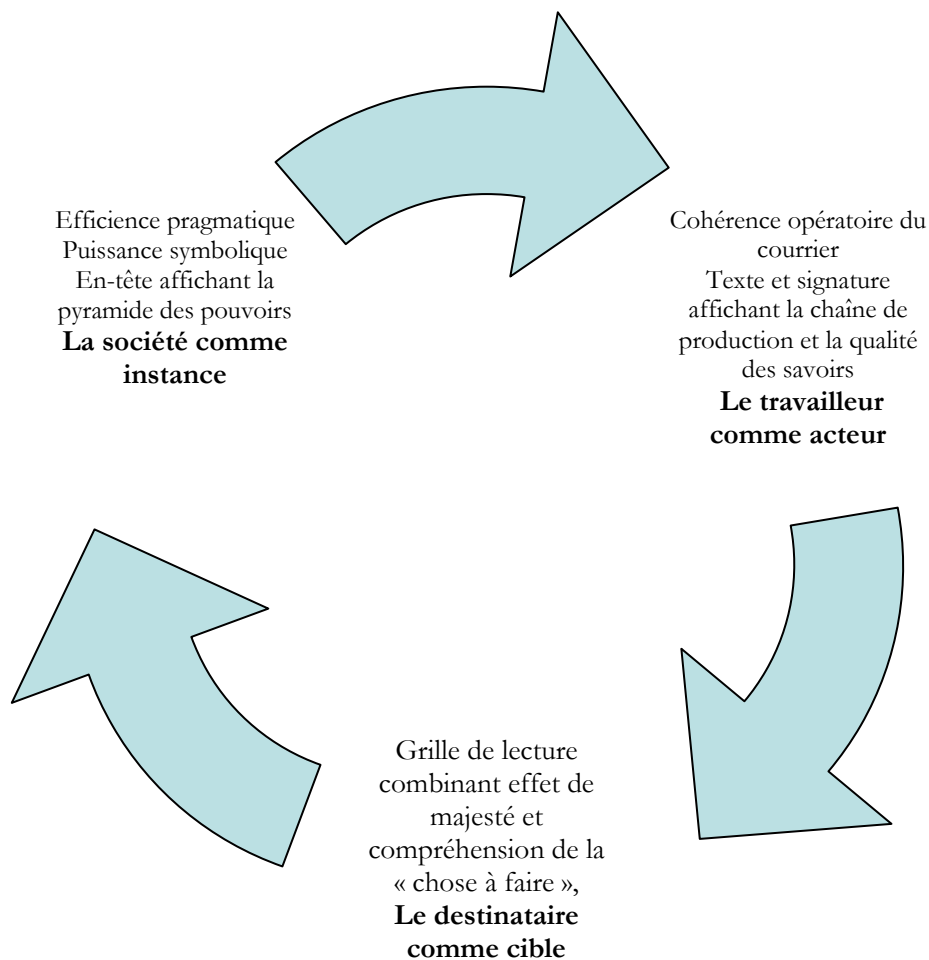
Efficience pragmatique
Puissance symbolique
En-tête affichant la pyramide des pouvoirs
**La société comme instance**

Cohérence opératoire du courrier
Texte et signature affichant la chaîne de production et la qualité des savoirs
**Le travailleur comme acteur**

Grille de lecture combinant effet de majesté et compréhension de la « chose à faire »,
**Le destinataire comme cible**